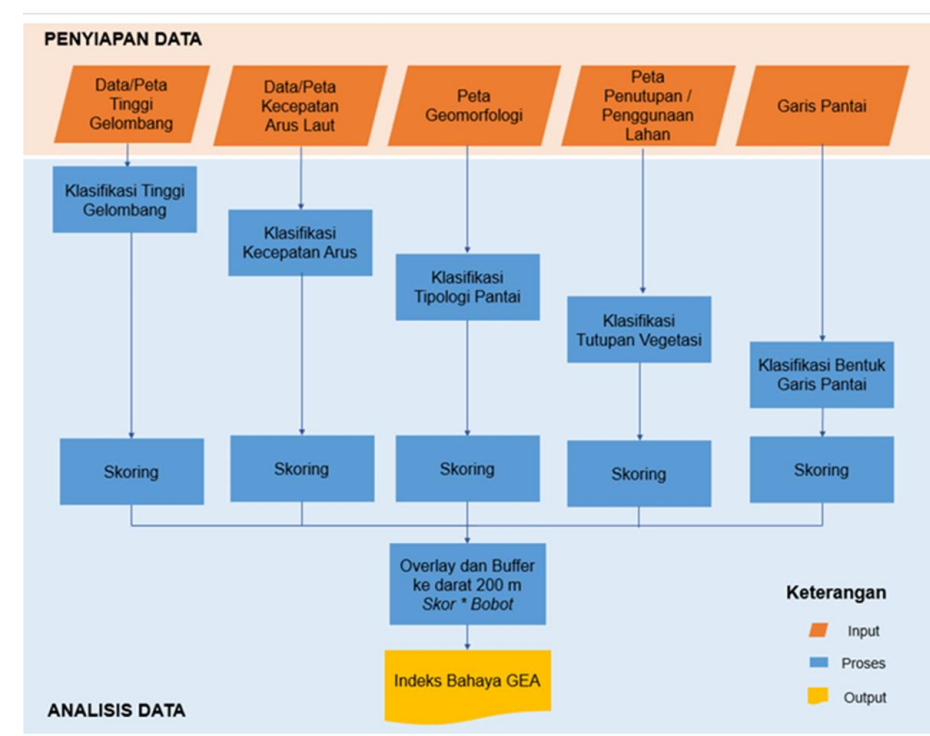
PENYIAPAN DATA

Data/Peta Tinggi Gelombang

Data/Peta Kecepatan Arus Laut

Peta Geomorfologi

Peta Penutupan / Penggunaan Lahan

Garis Pantai

Klasifikasi Tinggi Gelombang

Klasifikasi Kecepatan Arus

Klasifikasi Tipologi Pantai

Klasifikasi Tutupan Vegetasi

Klasifikasi Bentuk Garis Pantai

Skoring

Skoring

Skoring

Skoring

Skoring

Overlay dan Buffer ke darat 200 m
*Skor * Bobot*

Indeks Bahaya GEA

Keterangan

Input

Proses

Output

ANALISIS DATA